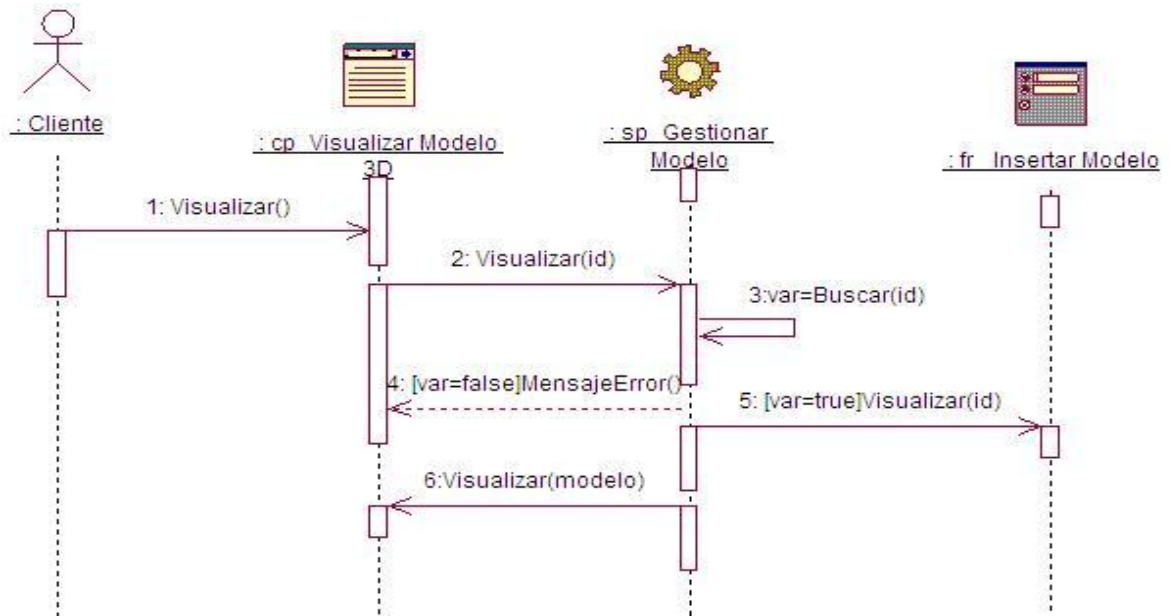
: Cliente

: cp_Visualizar Modelo 3D

: sp_Gestionar Modelo

: fr_Insertar Modelo

1: Visualizar()

2: Visualizar(id)

3:var=Buscar(id)

4: [var=false]MensajeError()

5: [var=true]Visualizar(id)

6:Visualizar(modelo)